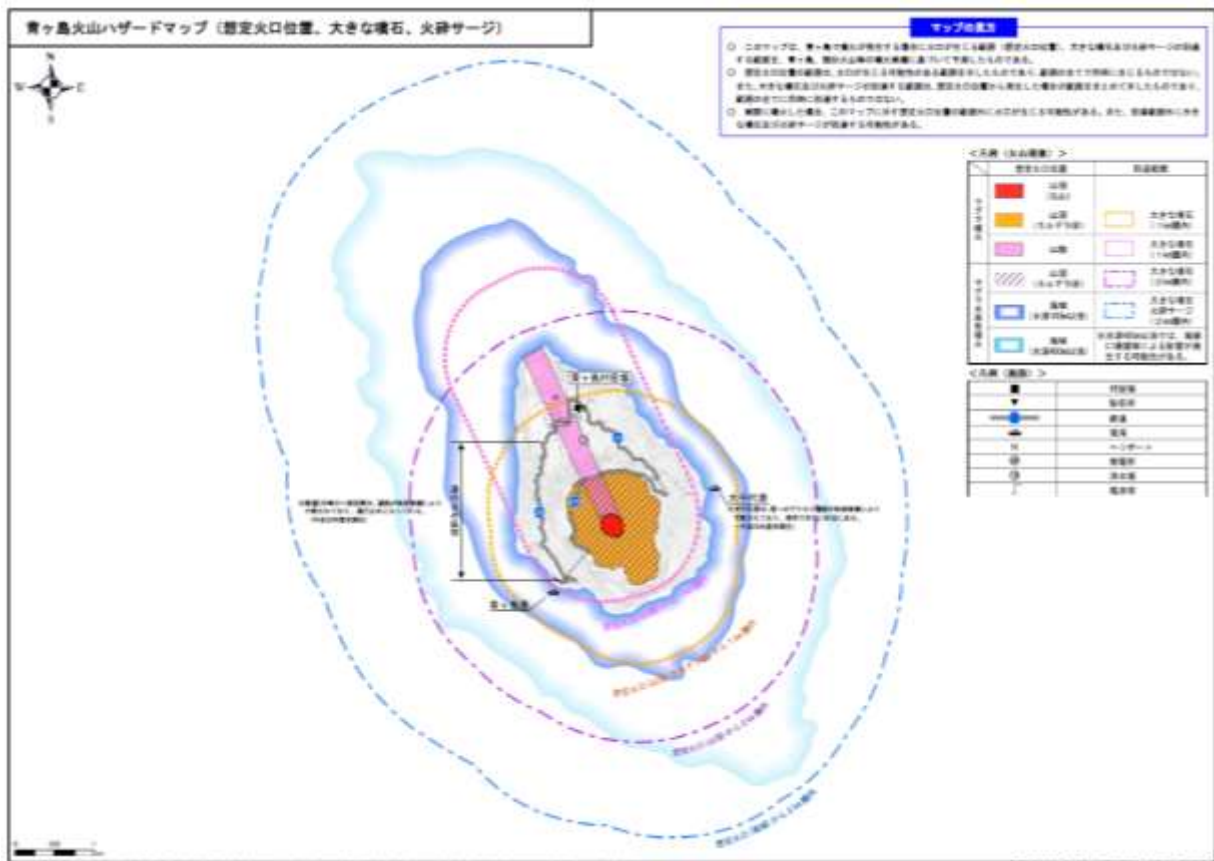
青ヶ島火山ハザードマップ（想定火口位置、大きな噴石、火砕サージ）

N
W
E
S

マップの見方

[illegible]

＜凡例（火山現象）＞

| | 想定火口の位置 | 到達範囲 |
|---|---|---|
| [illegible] | 山頂 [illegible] | |
| | 山頂 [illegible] | 大きな噴石 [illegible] |
| | 山腹 | 大きな噴石 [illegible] |
| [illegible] | 山頂 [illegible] | 大きな噴石 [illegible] |
| | 海域 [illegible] | 大きな噴石 火砕サージ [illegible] |
| | 海域 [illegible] | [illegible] |

＜凡例（施設）＞

| | |
|---|---|
| | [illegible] |
| | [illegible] |
| | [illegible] |
| | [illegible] |
| | ヘリポート |
| | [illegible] |
| | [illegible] |
| | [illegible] |

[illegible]

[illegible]

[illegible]

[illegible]